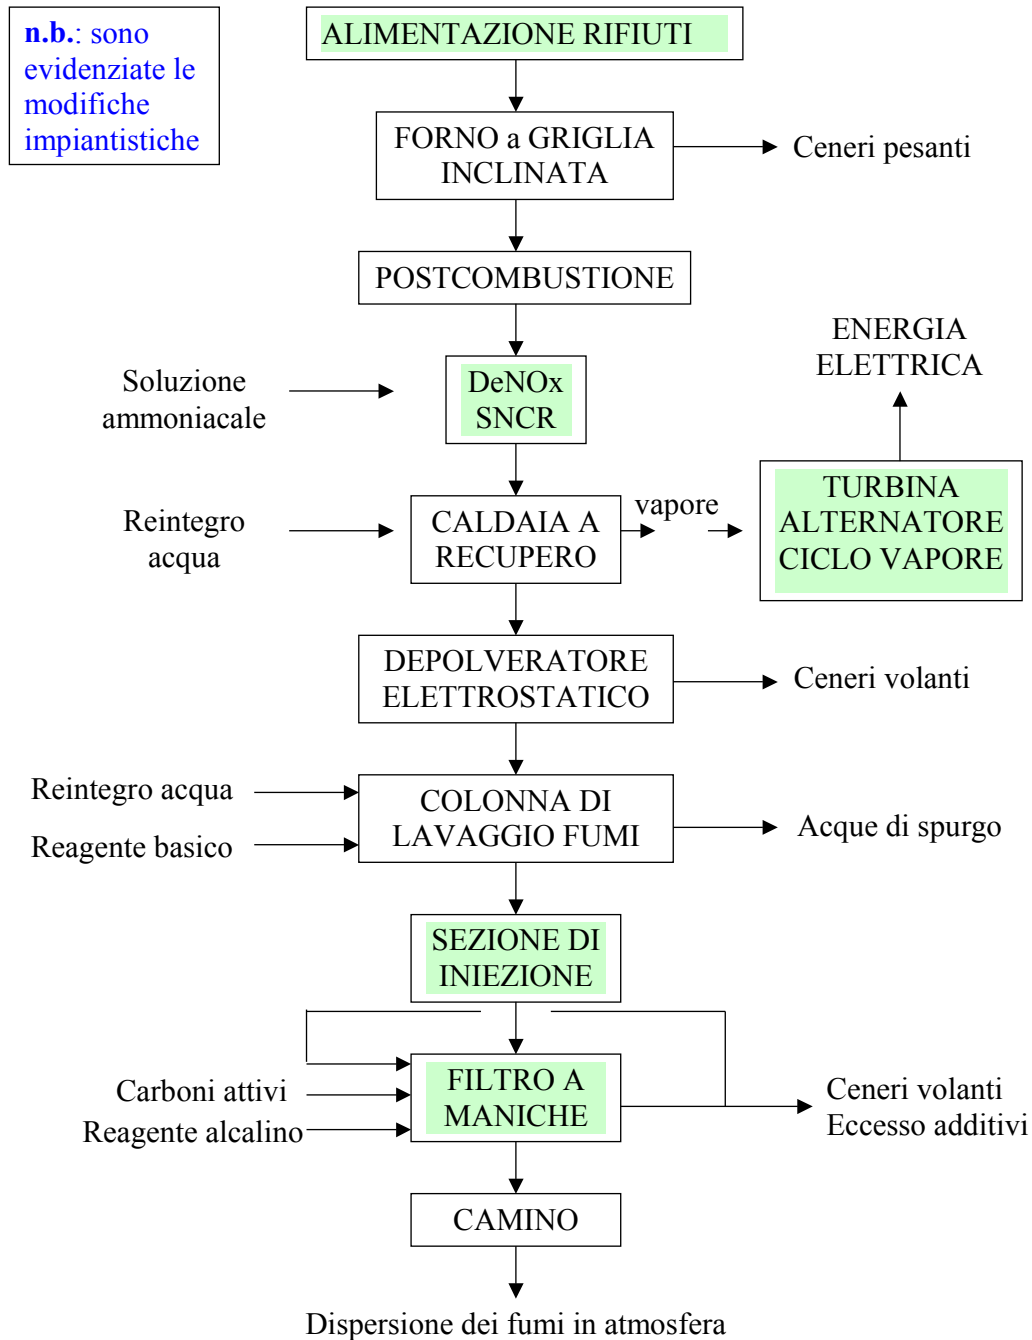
n.b.: sono evidenziate le modifiche impiantistiche

ALIMENTAZIONE RIFIUTI

FORNO a GRIGLIA INCLINATA

Ceneri pesanti

POSTCOMBUSTIONE

ENERGIA ELETTRICA

Soluzione ammoniacale

DeNOx SNCR

Reintegro acqua

CALDAIA A RECUPERO

vapore

TURBINA ALTERNATORE CICLO VAPORE

DEPOLVERATORE ELETTROSTATICO

Ceneri volanti

Reintegro acqua

Reagente basico

COLONNA DI LAVAGGIO FUMI

Acque di spurgo

SEZIONE DI INIEZIONE

Carboni attivi

Reagente alcalino

FILTRO A MANICHE

Ceneri volanti
Eccesso additivi

CAMINO

Dispersione dei fumi in atmosfera